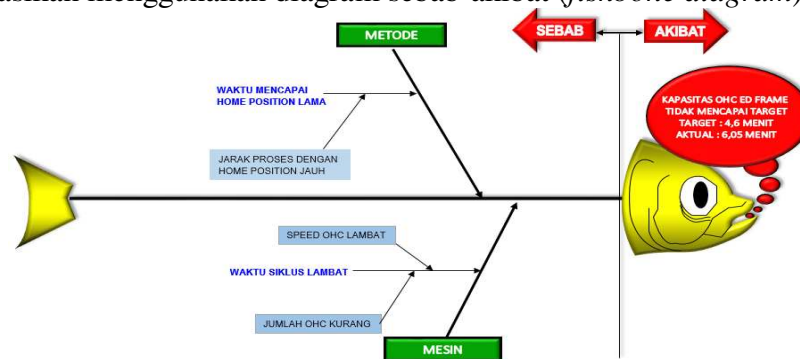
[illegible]asikan menggunakan diagram sebab-akibat (fishbone diagram)

SEBAB
AKIBAT

METODE

WAKTU MENCAPAI HOME POSITION LAMA

JARAK PROSES DENGAN HOME POSITION JAUH

KAPASITAS OHC ED FRAME TIDAK MENCAPAI TARGET
TARGET : 4,6 MENIT
AKTUAL : 6,05 MENIT

SPEED OHC LAMBAT

WAKTU SIKLUS LAMBAT

JUMLAH OHC KURANG

MESIN